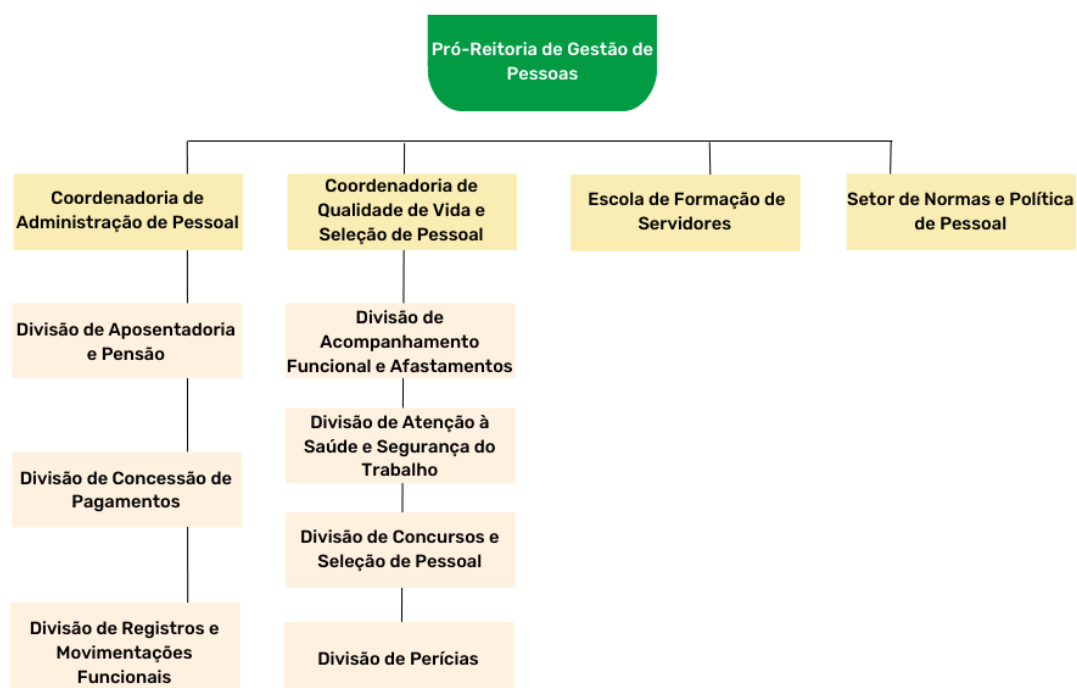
Pró-Reitoria de Gestão de Pessoas

Coordenadoria de Administração de Pessoal

Coordenadoria de Qualidade de Vida e Seleção de Pessoal

Escola de Formação de Servidores

Setor de Normas e Política de Pessoal

Divisão de Aposentadoria e Pensão

Divisão de Concessão de Pagamentos

Divisão de Registros e Movimentações Funcionais

Divisão de Acompanhamento Funcional e Afastamentos

Divisão de Atenção à Saúde e Segurança do Trabalho

Divisão de Concursos e Seleção de Pessoal

Divisão de Perícias